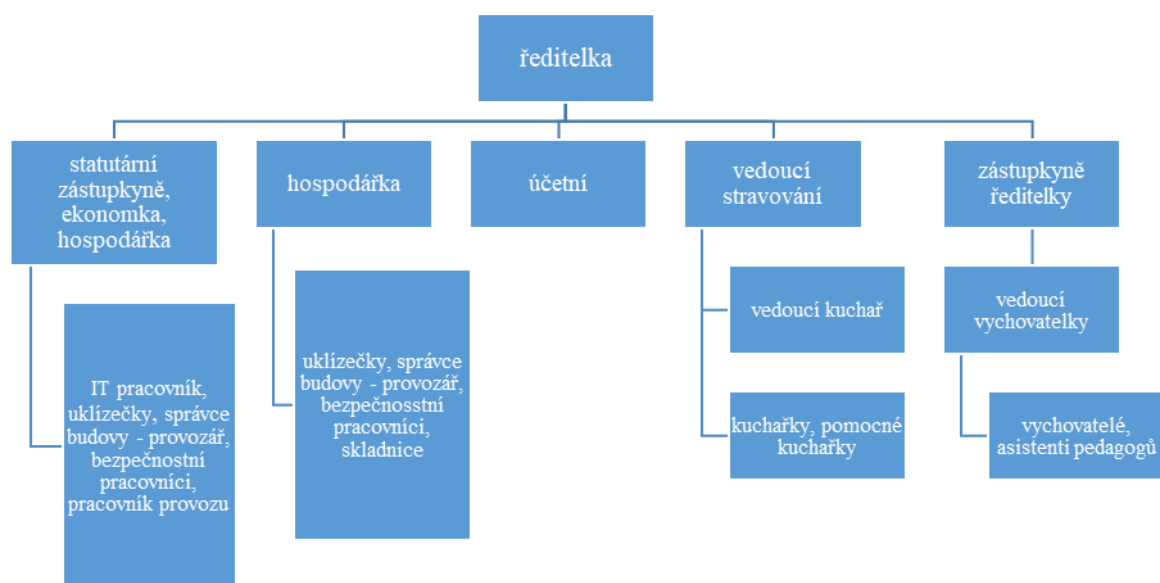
ředitelka

statutární zástupkyně, ekonomka, hospodářka

IT pracovník, uklízečky, správce budovy - provozář, bezpečnostní pracovníci, pracovník provozu

hospodářka

uklízečky, správce budovy - provozář, bezpečnosstní pracovníci, skladnice

účetní

vedoucí stravování

vedoucí kuchař

kuchařky, pomocné kuchařky

zástupkyně ředitelky

vedoucí vychovatelky

vychovatelé, asistenti pedagogů